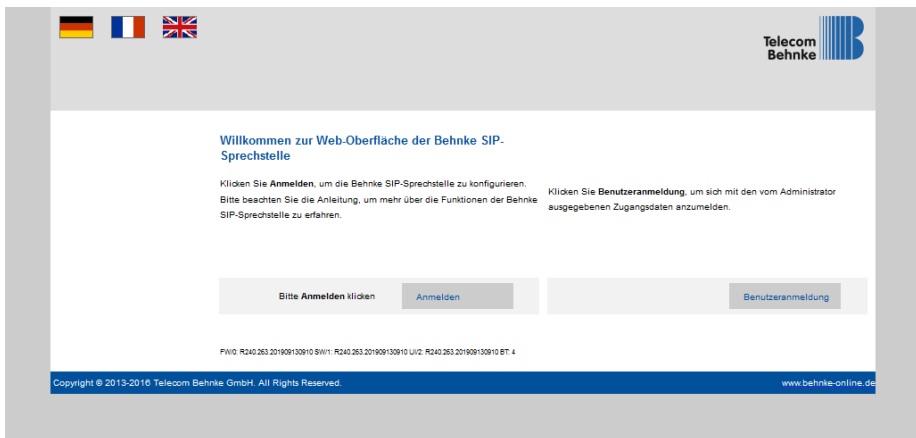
Telecom Behnke

Willkommen zur Web-Oberfläche der Behnke SIP-Sprechstelle

Klicken Sie **Anmelden**, um die Behnke SIP-Sprechstelle zu konfigurieren. Bitte beachten Sie die Anleitung, um mehr über die Funktionen der Behnke SIP-Sprechstelle zu erfahren.

Klicken Sie **Benutzeranmeldung**, um sich mit den vom Administrator ausgegebenen Zugangsdaten anzumelden.

Bitte **Anmelden** klicken

Anmelden

Benutzeranmeldung

FW0: R240.253.201909130910 SW1: R240.253.201909130910 UI/2: R240.253.201909130910 BT: 4

Copyright © 2013-2016 Telecom Behnke GmbH. All Rights Reserved.

www.behnke-online.de